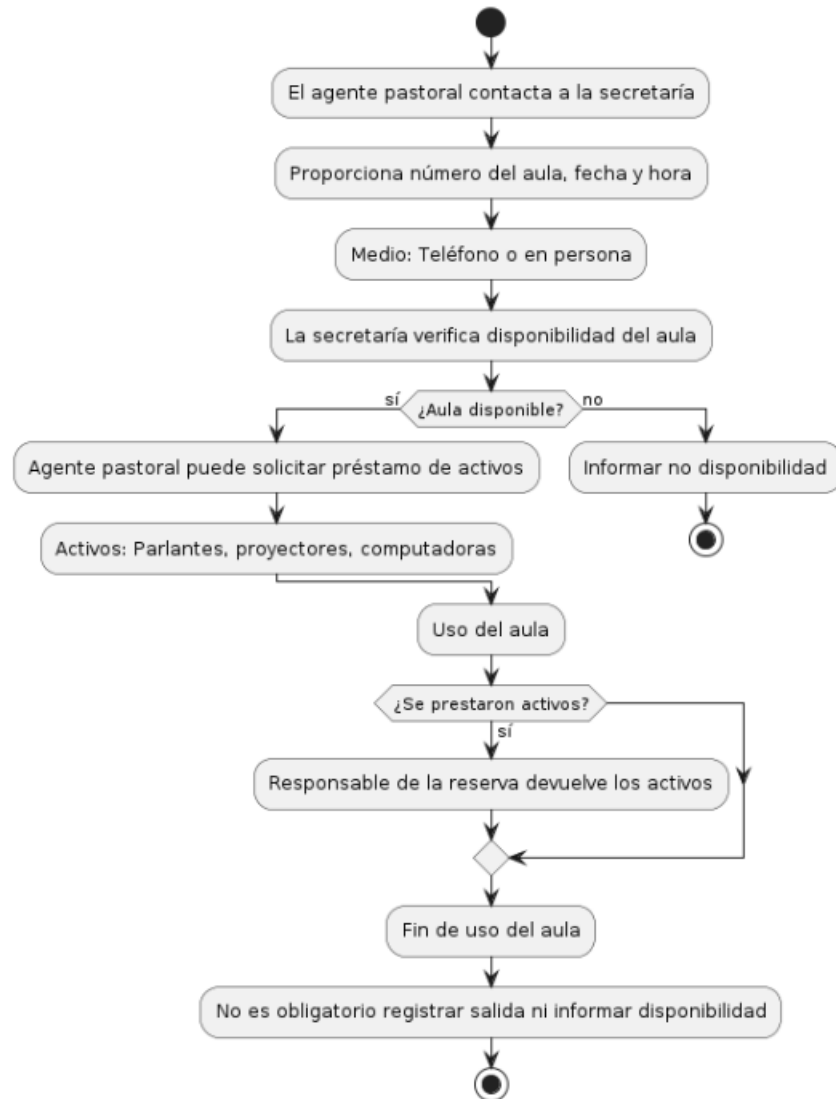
El agente pastoral contacta a la secretaría

Proporciona número del aula, fecha y hora

Medio: Teléfono o en persona

La secretaría verifica disponibilidad del aula

sí

¿Aula disponible?

no

Agente pastoral puede solicitar préstamo de activos

Informar no disponibilidad

Activos: Parlantes, proyectores, computadoras

Uso del aula

¿Se prestaron activos?

sí

Responsable de la reserva devuelve los activos

Fin de uso del aula

No es obligatorio registrar salida ni informar disponibilidad